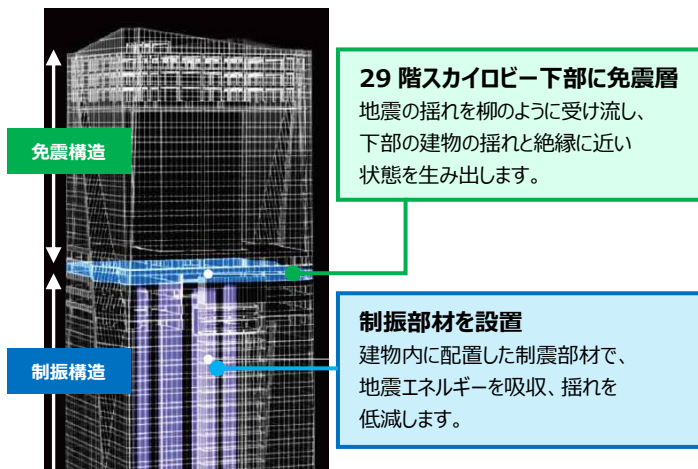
29 階スカイロビー下部に免震層
地震の揺れを柳のように受け流し、下部の建物の揺れと絶縁に近い状態を生み出します。

免震構造

制振部材を設置
建物内に配置した制震部材で、地震エネルギーを吸収、揺れを低減します。

制振構造